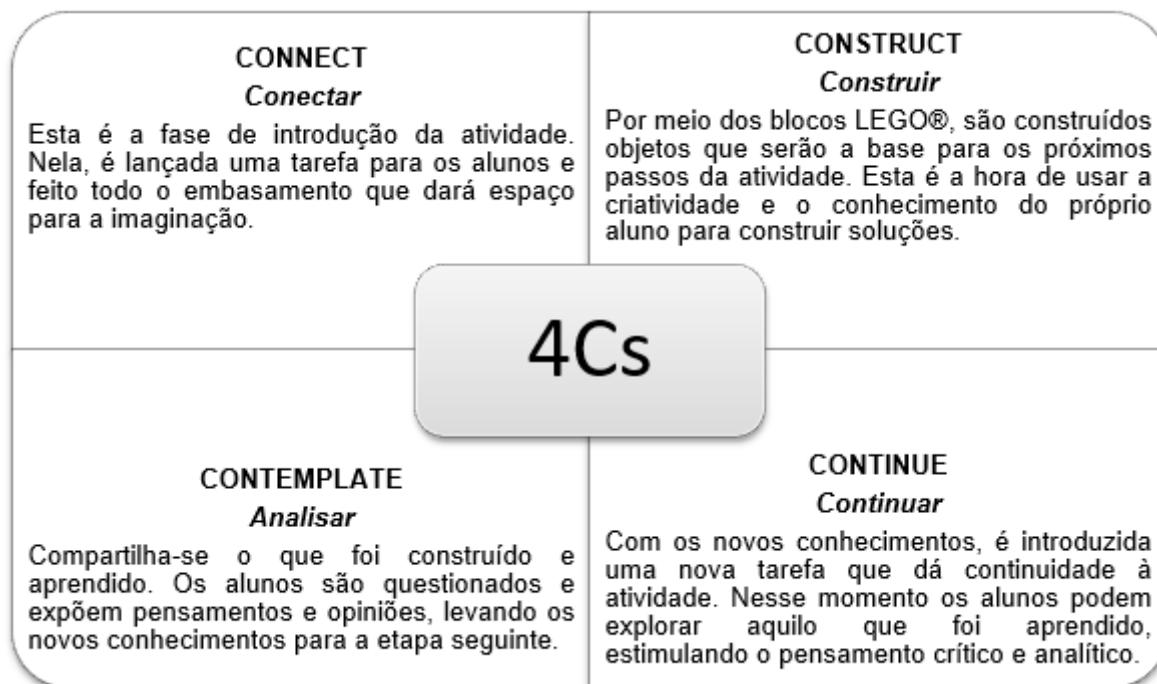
CONNECT

*Conectar*

Esta é a fase de introdução da atividade. Nela, é lançada uma tarefa para os alunos e feito todo o embasamento que dará espaço para a imaginação.

CONSTRUCT

*Construir*

Por meio dos blocos LEGO®, são construídos objetos que serão a base para os próximos passos da atividade. Esta é a hora de usar a criatividade e o conhecimento do próprio aluno para construir soluções.

4Cs

CONTEMPLATE

*Analisar*

Compartilha-se o que foi construído e aprendido. Os alunos são questionados e expõem pensamentos e opiniões, levando os novos conhecimentos para a etapa seguinte.

CONTINUE

*Continuar*

Com os novos conhecimentos, é introduzida uma nova tarefa que dá continuidade à atividade. Nesse momento os alunos podem explorar aquilo que foi aprendido, estimulando o pensamento crítico e analítico.